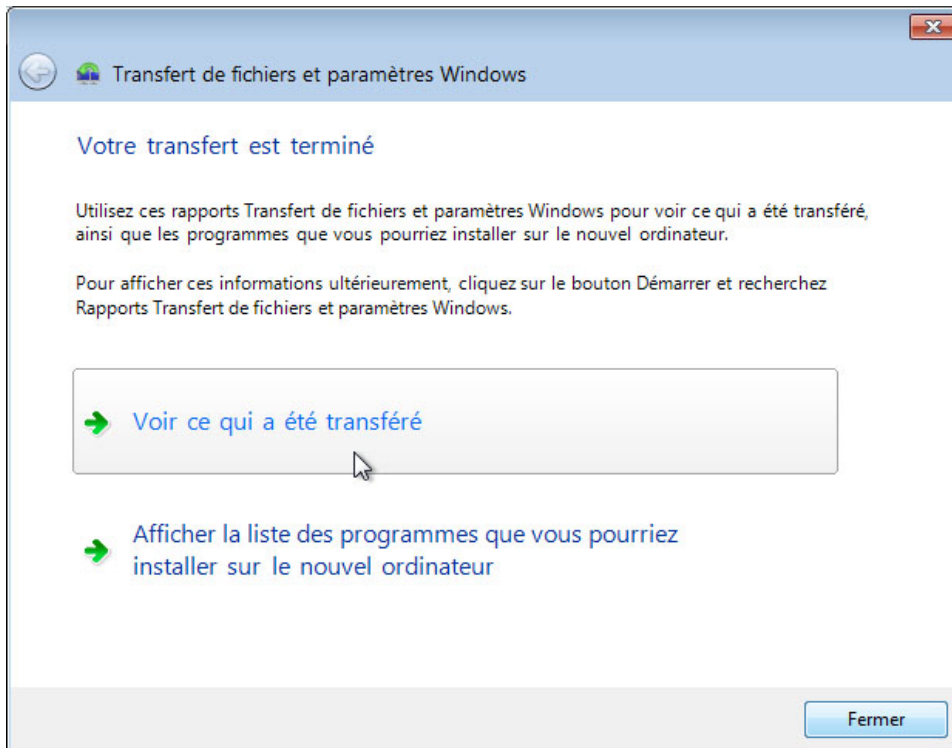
Transfert de fichiers et paramètres Windows

Votre transfert est terminé

Utilisez ces rapports Transfert de fichiers et paramètres Windows pour voir ce qui a été transféré, ainsi que les programmes que vous pourriez installer sur le nouvel ordinateur.

Pour afficher ces informations ultérieurement, cliquez sur le bouton Démarrer et recherchez Rapports Transfert de fichiers et paramètres Windows.

Voir ce qui a été transféré

Afficher la liste des programmes que vous pourriez installer sur le nouvel ordinateur

Fermer